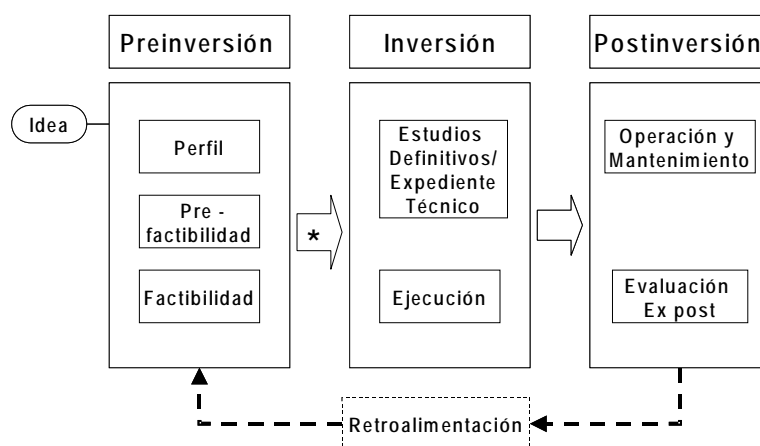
Preinversión

Inversión

Postinversión

Idea

Perfil

Pre - factibilidad

Factibilidad

*

Estudios Definitivos/ Expediente Técnico

Ejecución

Operación y Mantenimiento

Evaluación Ex post

Retroalimentación